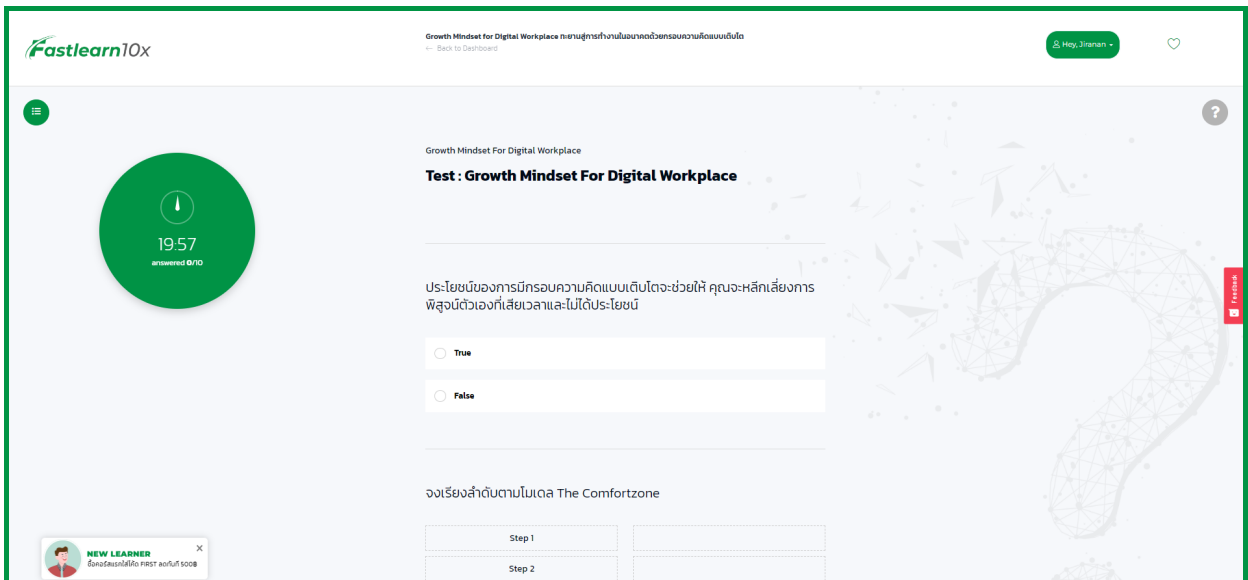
Fastlearn10x

Growth Mindset for Digital Workplace ทะยานสู่การทำงานในอนาคตด้วยกรอบความคิดแบบเติบโต
← Back to Dashboard

Hey, Jiranan

?

19:57
answered 0/10

Growth Mindset For Digital Workplace

Test : Growth Mindset For Digital Workplace

ประโยชน์ของการมีกรอบความคิดแบบเติบโตจะช่วยให้ คุณจะหลีกเลี่ยงการพิสูจน์ตัวเองที่เสียเวลาและไม่ได้ประโยชน์

True

False

จงเรียงลำดับตามโมเดล The Comfortzone

Step 1

Step 2

Feedback

NEW LEARNER
ซื้อคอร์สแรกใส่โค้ด FIRST ลดทันที 500฿
×